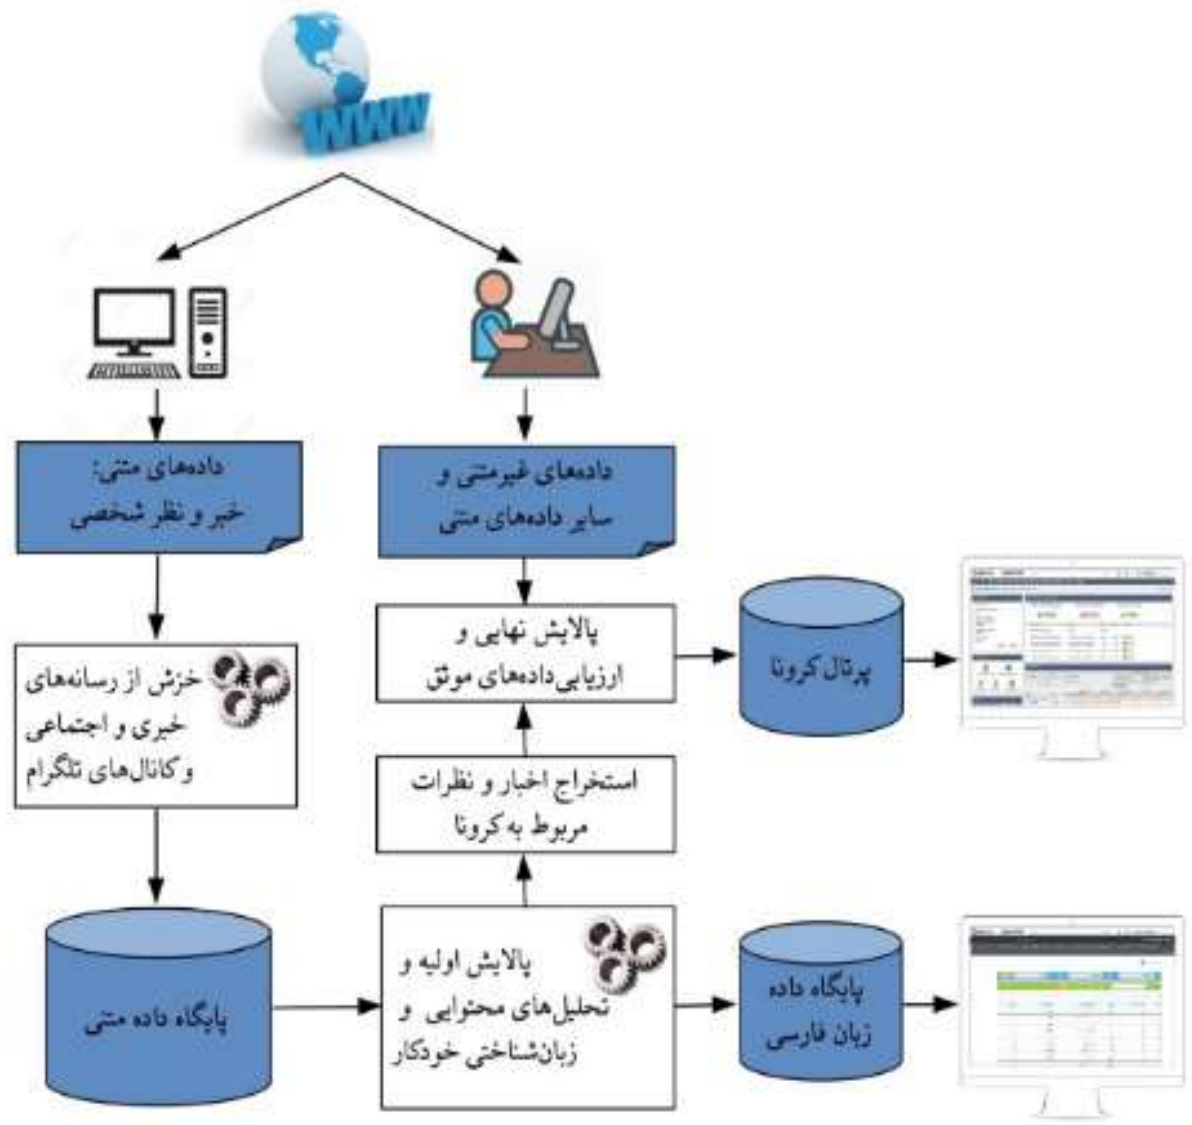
WWW

داده‌های متنی:
خبر و نظر شخصی

داده‌های غیرمتنی و
سایر داده‌های متنی

خزش از رسانه‌های
خبری و اجتماعی
و کانال‌های تلگرام

پالایش نهایی و
ارزیابی داده‌های موثق

پرتال کرونا

استخراج اخبار و نظرات
مربوط به کرونا

پایگاه داده متنی

پالایش اولیه و
تحلیل‌های محتوایی و
زبان‌شناختی خودکار

پایگاه داده
زبان فارسی